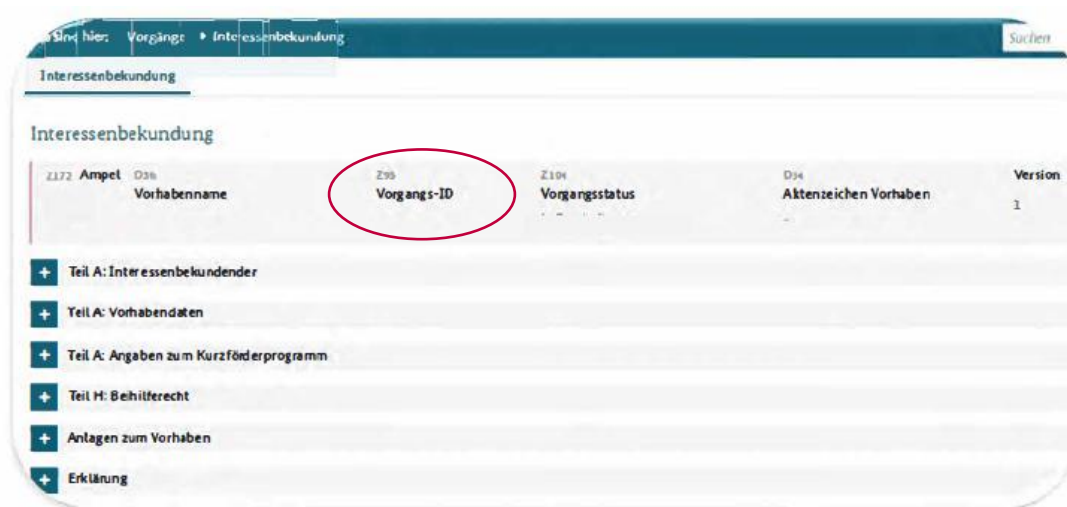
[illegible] sind hier: Vorgänge ▸ Interessenbekundung

Suchen

Interessenbekundung

Interessenbekundung

Z172 Ampel

D36 Vorhabenname

Z95 Vorgangs-ID

Z104 Vorgangsstatus

D34 Aktenzeichen Vorhaben

Version 1

Teil A: Interessenbekundender

Teil A: Vorhabendaten

Teil A: Angaben zum Kurzförderprogramm

Teil H: Beihilferecht

Anlagen zum Vorhaben

Erklärung